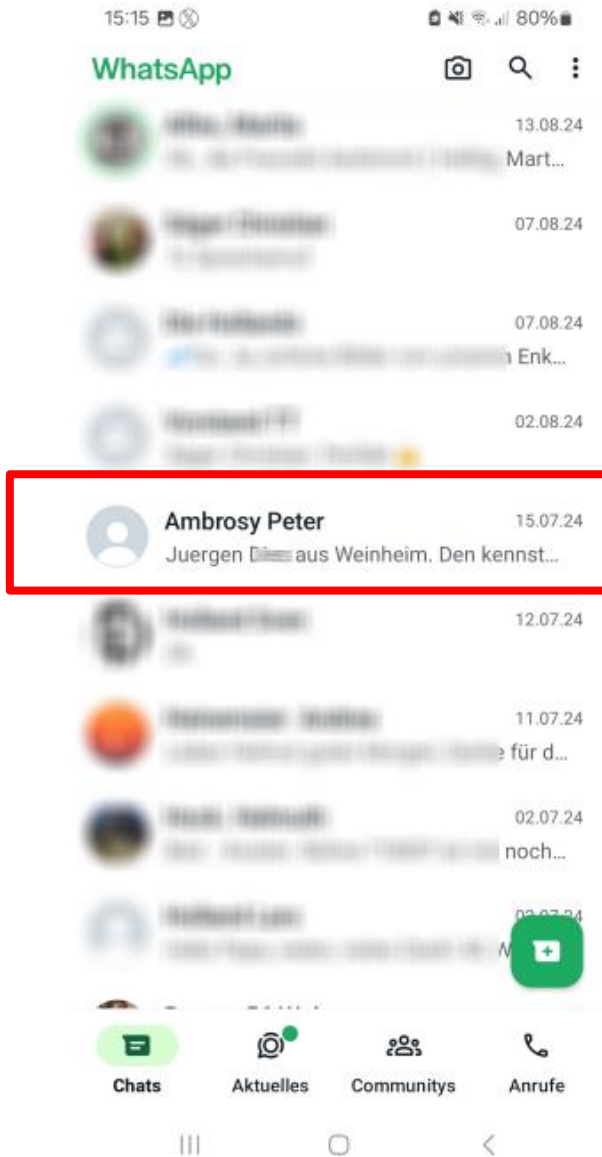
15:15 80%

WhatsApp

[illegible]
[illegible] Mart...
13.08.24

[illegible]
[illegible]
07.08.24

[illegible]
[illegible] Enk...
07.08.24

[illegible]
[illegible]
02.08.24

Ambrosy Peter
Juergen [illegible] aus Weinheim. Den kennst...
15.07.24

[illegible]
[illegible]
12.07.24

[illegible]
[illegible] für d...
11.07.24

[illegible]
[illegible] noch...
02.07.24

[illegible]
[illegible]
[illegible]

Chats
Aktuelles
Communitys
Anrufe